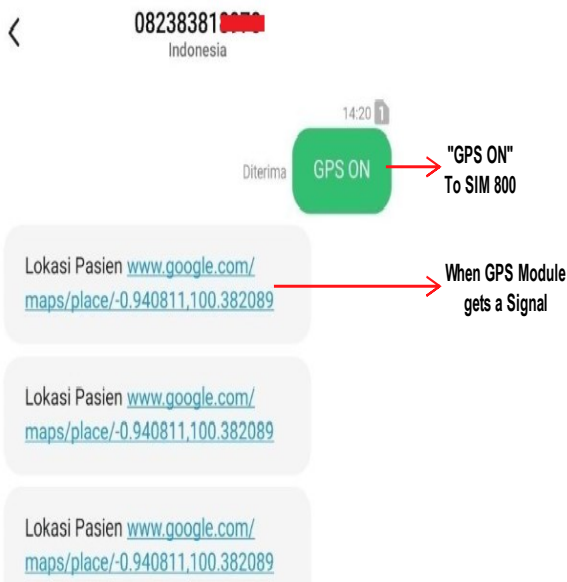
082383818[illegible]
Indonesia

14:20 1

Diterima GPS ON

"GPS ON"
To SIM 800

Lokasi Pasien www.google.com/maps/place/-0.940811,100.382089

When GPS Module gets a Signal

Lokasi Pasien www.google.com/maps/place/-0.940811,100.382089

Lokasi Pasien www.google.com/maps/place/-0.940811,100.382089